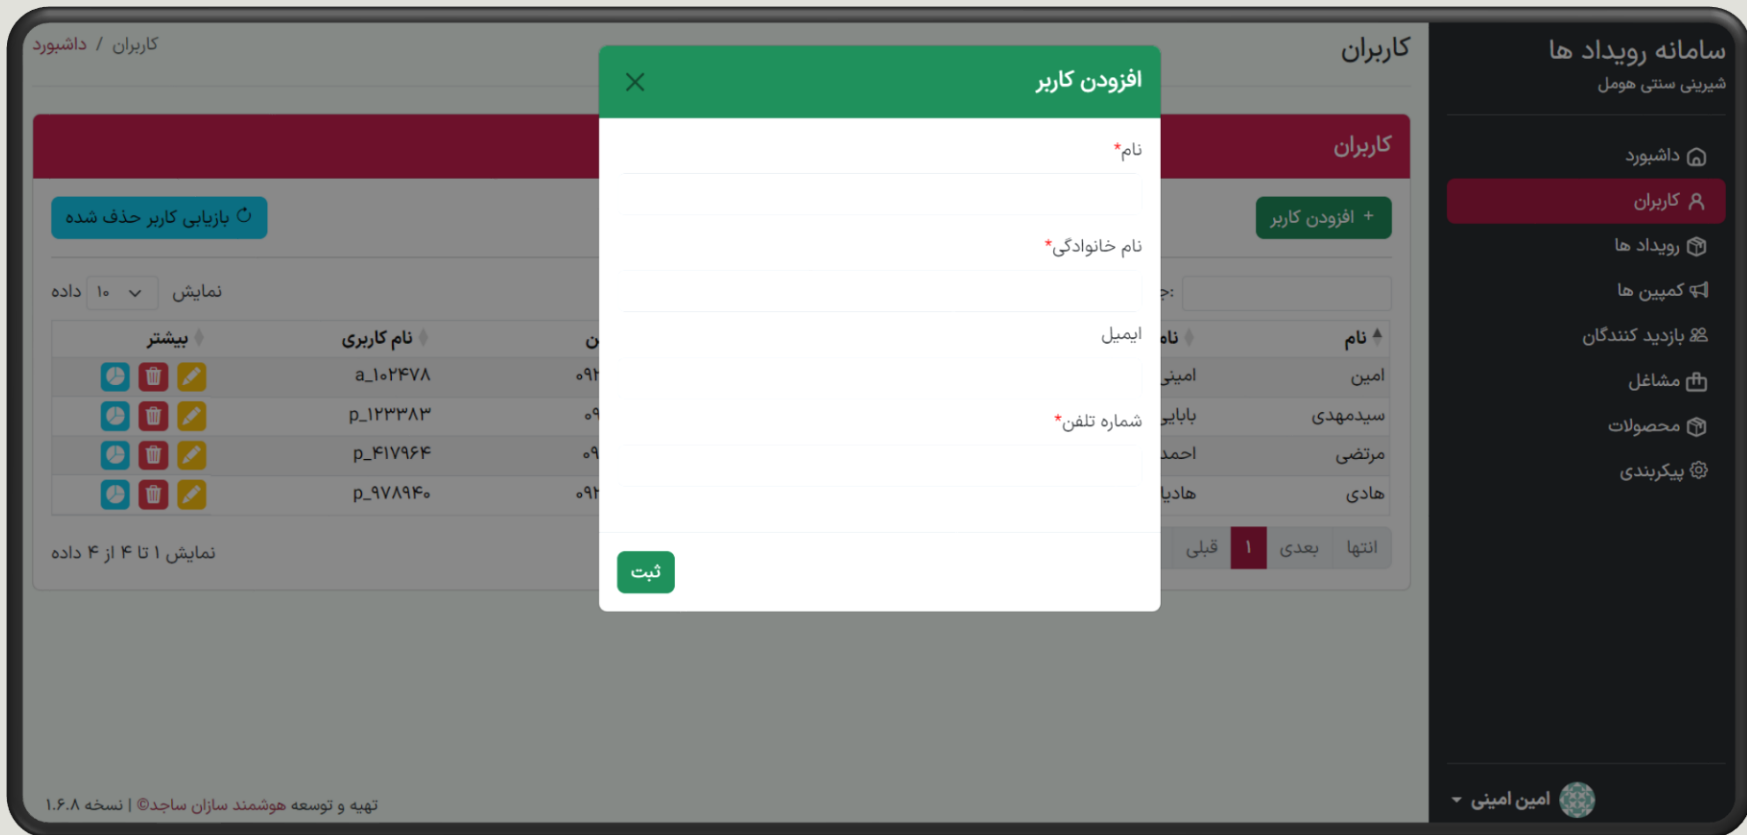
سامانه رویداد ها
شیرینی سنتی هومل

داشبورد
کاربران
رویداد ها
کمپین ها
بازدید کنندگان
مشاغل
محصولات
پیکربندی

امین امینی

کاربران

داشبورد / کاربران

کاربران

+ افزودن کاربر

بازیابی کاربر حذف شده

نمایش ۱۰ داده

:ج

| نام | نا | ن | نام کاربری | بیشتر |
|---|---|---|---|---|
| امین | امینی | ۰۹۱ | a_۱۰۲۴۷۸ | |
| سیدمهدی | باباپ | ۰۹ | p_۱۲۳۳۸۳ | |
| مرتضی | احمد | ۰۹ | p_۴۱۷۹۶۴ | |
| هادی | هادیا | ۰۹۱ | p_۹۷۸۹۴۰ | |

انتها بعدی ۱ قبلی

نمایش ۱ تا ۴ از ۴ داده

افزودن کاربر

نام*

نام خانوادگی*

ایمیل

شماره تلفن*

ثبت

تهیه و توسعه هوشمند سازان ساجد© | نسخه ۱.۶.۸